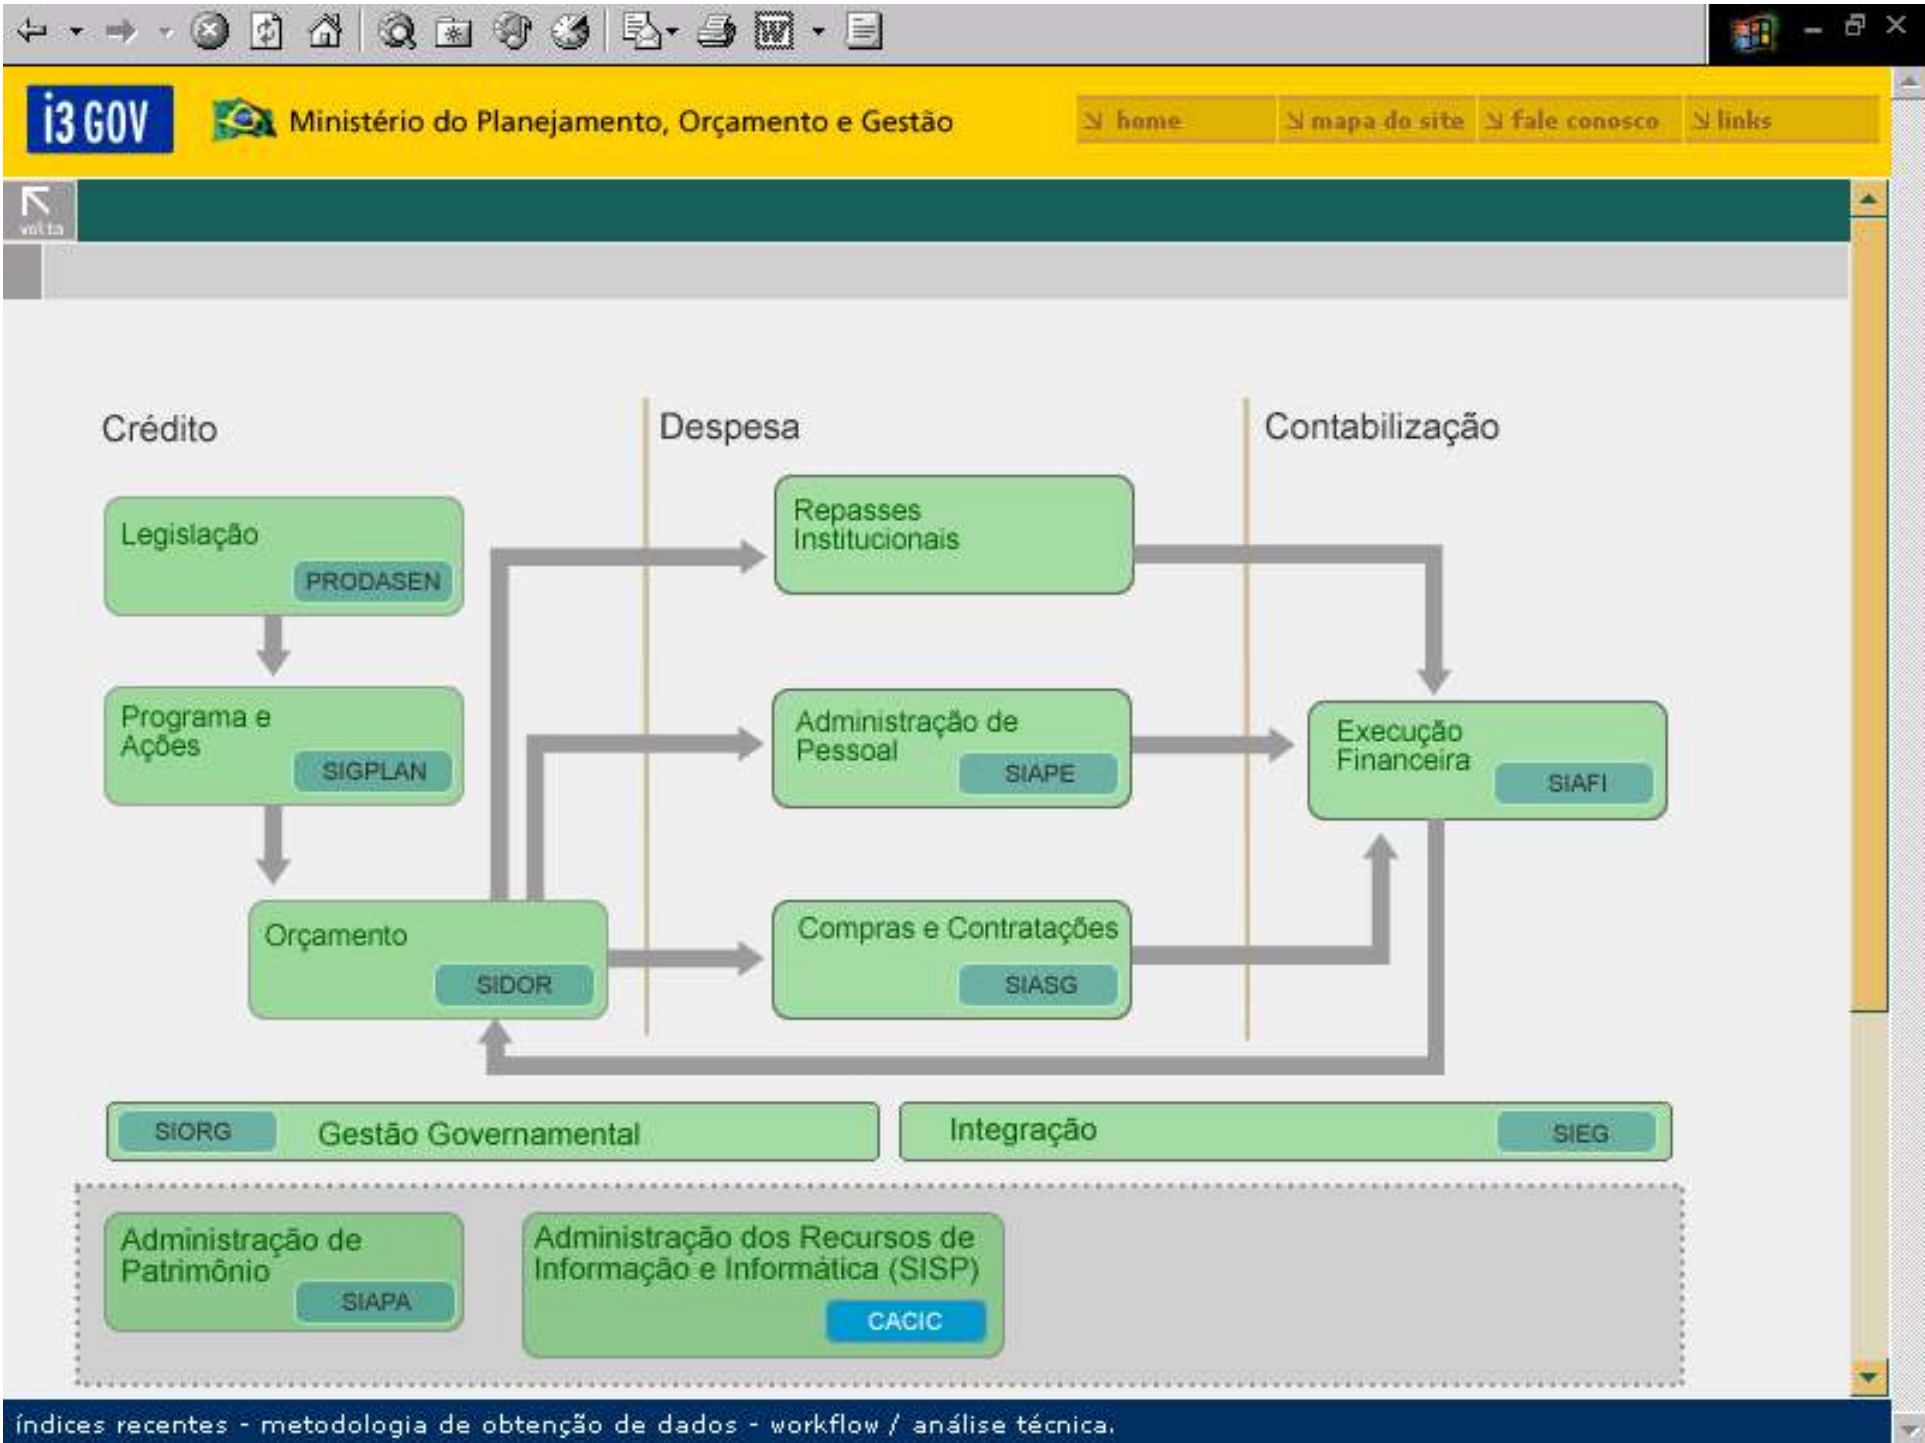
i3 GOV Ministério do Planejamento, Orçamento e Gestão

home mapa do site fale conosco links

volta

Crédito

Despesa

Contabilização

Legislação PRODASEN

Programa e Ações SIGPLAN

Orçamento SIDOR

Repasses Institucionais

Administração de Pessoal SIAPE

Compras e Contratações SIASG

Execução Financeira SIAFI

SIORG Gestão Governamental

Integração SIEG

Administração de Patrimônio SIAPA

Administração dos Recursos de Informação e Informática (SISP) CACIC

índices recentes - metodologia de obtenção de dados - workflow / análise técnica.